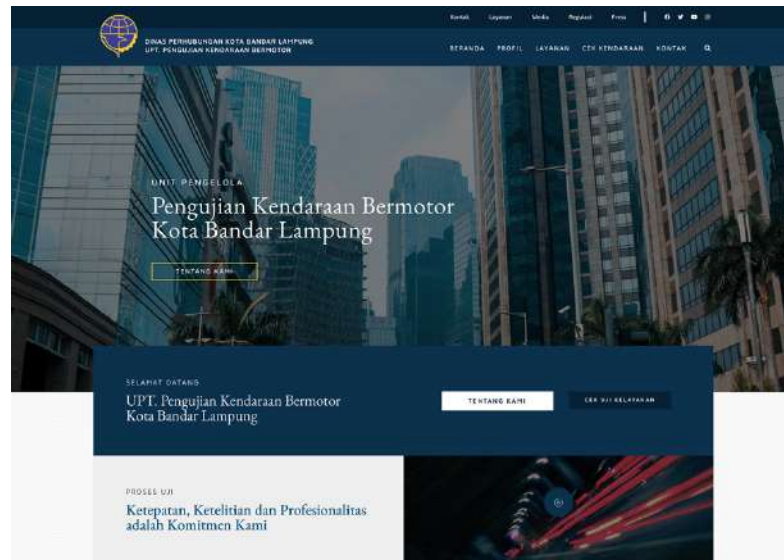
Kontak Layanan Media Regulasi Press

DINAS PERHUBUNGAN KOTA BANDAR LAMPUNG
UPT. PENGUJIAN KENDARAAN BERMOTOR

BERANDA PROFIL LAYANAN CEK KENDARAAN KONTAK

UNIT PENGELOLA

Pengujian Kendaraan Bermotor Kota Bandar Lampung

TENTANG KAMI

SELAMAT DATANG

UPT. Pengujian Kendaraan Bermotor Kota Bandar Lampung

TENTANG KAMI

CEK UJI KELAYAKAN

PROSES UJI

Ketepatan, Ketelitian dan Profesionalitas adalah Komitmen Kami